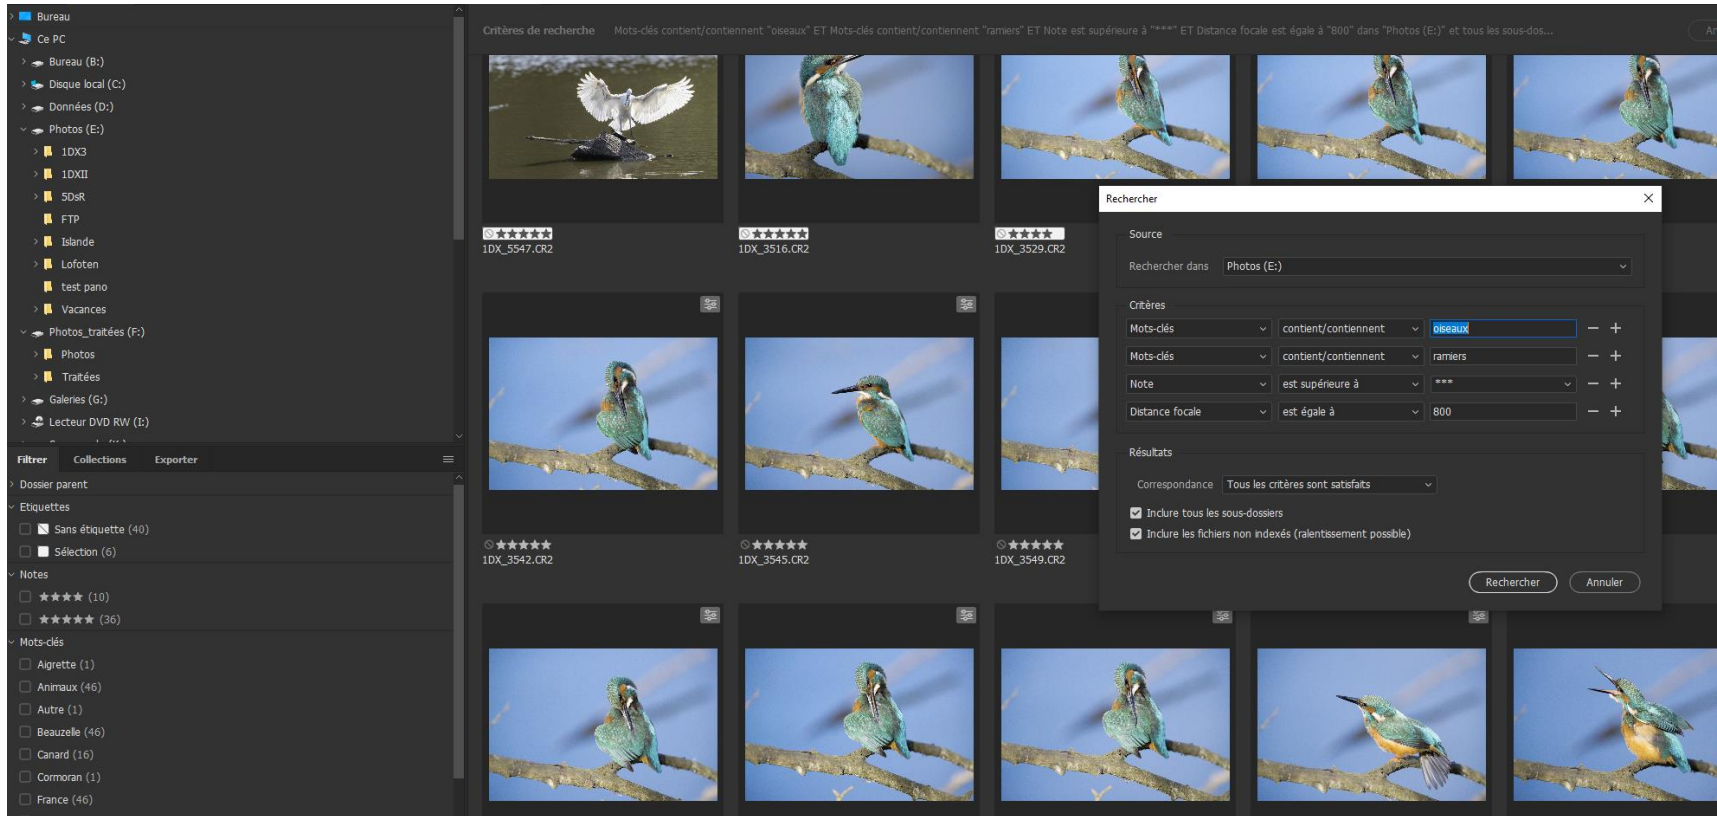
Bureau
Ce PC
Bureau (B:)
Disque local (C:)
Données (D:)
Photos (E:)
1DX3
1DXII
5DsR
FTP
Islande
Lofoten
test pano
Vacances
Photos_traitées (F:)
Photos
Traitées
Galeries (G:)
Lecteur DVD RW (I:)

Filtrer Collections Exporter

Dossier parent
Etiquettes
Sans étiquette (40)
Sélection (6)
Notes
★★★★ (10)
★★★★★ (36)
Mots-clés
Aigrette (1)
Animaux (46)
Autre (1)
Beauzelle (46)
Canard (16)
Cormoran (1)
France (46)

Critères de recherche Mots-clés contient/contiennent "oiseaux" ET Mots-clés contient/contiennent "ramiers" ET Note est supérieure à "***" ET Distance focale est égale à "800" dans "Photos (E:)" et tous les sous-dos...

★★★★★ 1DX_5547.CR2
★★★★★ 1DX_3516.CR2
★★★★ 1DX_3529.CR2
★★★★★ 1DX_3542.CR2
★★★★★ 1DX_3545.CR2
★★★★★ 1DX_3549.CR2

Rechercher
Source
Rechercher dans Photos (E:)
Critères
Mots-clés contient/contiennent oiseaux
Mots-clés contient/contiennent ramiers
Note est supérieure à ***
Distance focale est égale à 800
Résultats
Correspondance Tous les critères sont satisfaits
Inclure tous les sous-dossiers
Inclure les fichiers non indexés (ralentissement possible)
Rechercher Annuler